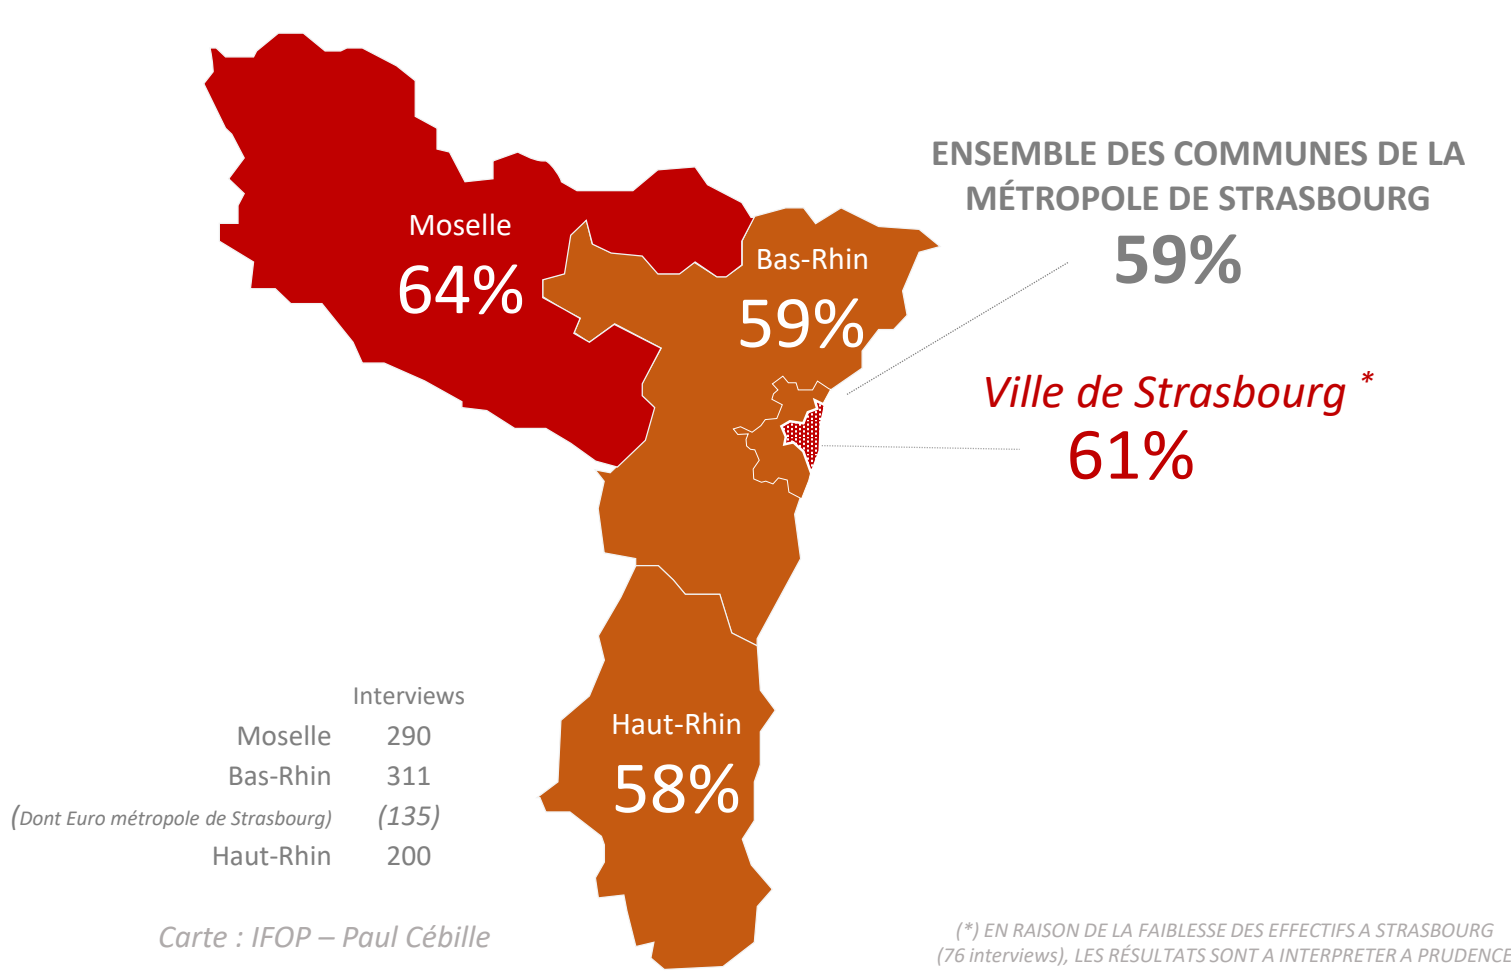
Moselle
64%

Bas-Rhin
59%

ENSEMBLE DES COMMUNES DE LA MÉTROPOLE DE STRASBOURG
59%

Ville de Strasbourg *
61%

Haut-Rhin
58%

| | Interviews |
|---|---|
| Moselle | 290 |
| Bas-Rhin | 311 |
| (Dont Euro métropole de Strasbourg) | (135) |
| Haut-Rhin | 200 |

Carte : IFOP – Paul Cébille

(*) EN RAISON DE LA FAIBLESSE DES EFFECTIFS A STRASBOURG (76 interviews), LES RÉSULTATS SONT A INTERPRETER A PRUDENCE